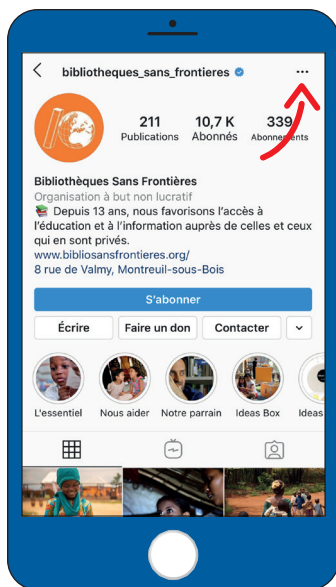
bibliotheques_sans_frontieres

211
Publications

10,7 K
Abonnés

339
Abonnements

Bibliothèques Sans Frontières
Organisation à but non lucratif
📚 Depuis 13 ans, nous favorisons l'accès à l'éducation et à l'information auprès de celles et ceux qui en sont privés.
www.bibliosansfrontieres.org/
8 rue de Valmy, Montreuil-sous-Bois

S'abonner

Écrire
Faire un don
Contacter

L'essentiel
Nous aider
Notre parrain
Ideas Box
Ideas